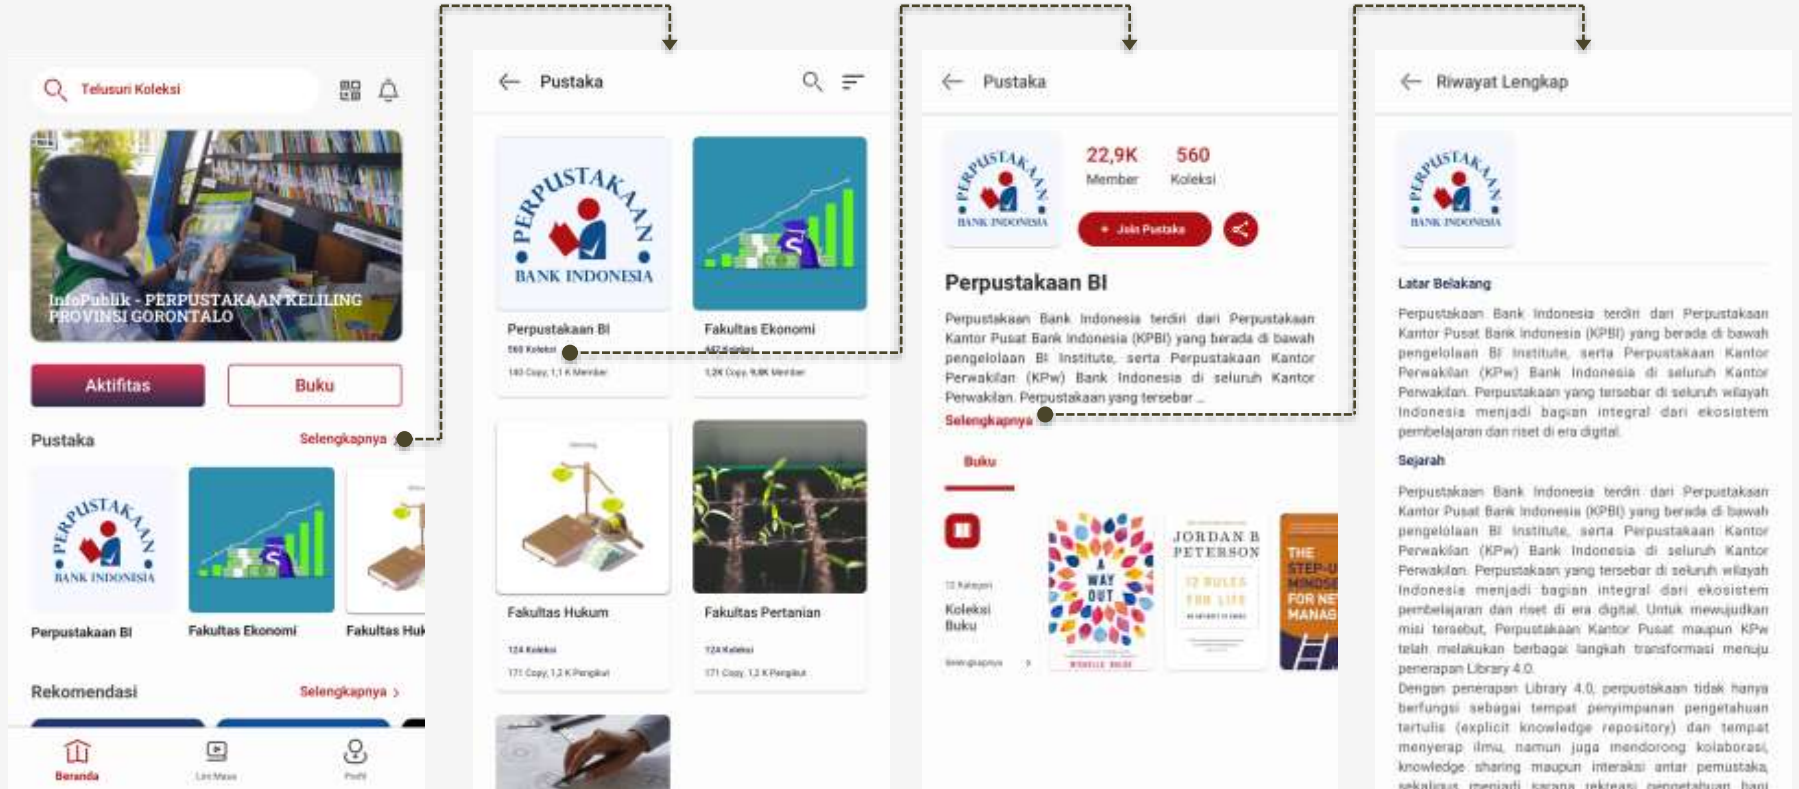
Telusuri Koleksi

InfoPublik - PERPUSTAKAAN KELILING PROVINSI GORONTALO

Aktifitas
Buku

Pustaka
Selengkapnya

PERPUSTAKAAN BANK INDONESIA
Perpustakaan BI
Fakultas Ekonomi
Fakultas Huk

Rekomendasi
Selengkapnya

Beranda
Live Maya
Profil

Pustaka

PERPUSTAKAAN BANK INDONESIA
Perpustakaan BI
560 Koleksi
180 Copy, 1,1 K Member

Fakultas Ekonomi
442 Koleksi
1,2K Copy, 9,8K Member

Fakultas Hukum
124 Koleksi
171 Copy, 1,2 K Pengikut

Fakultas Pertanian
124 Koleksi
171 Copy, 1,2 K Pengikut

Pustaka

PERPUSTAKAAN BANK INDONESIA
22,9K
Member
560
Koleksi
Join Pustaka

Perpustakaan BI

Perpustakaan Bank Indonesia terdiri dari Perpustakaan Kantor Pusat Bank Indonesia (KPBI) yang berada di bawah pengelolaan BI Institute, serta Perpustakaan Kantor Perwakilan (KPw) Bank Indonesia di seluruh Kantor Perwakilan. Perpustakaan yang tersebar ...
Selengkapnya

Buku

12 Kategori
Koleksi Buku
Selengkapnya

WAY OUT
JORDAN B PETERSON
12 RULES FOR LIFE
THE STEP-U MINDSE FOR NE MANAG

Riwayat Lengkap

PERPUSTAKAAN BANK INDONESIA

Latar Belakang

Perpustakaan Bank Indonesia terdiri dari Perpustakaan Kantor Pusat Bank Indonesia (KPBI) yang berada di bawah pengelolaan BI Institute, serta Perpustakaan Kantor Perwakilan (KPw) Bank Indonesia di seluruh Kantor Perwakilan. Perpustakaan yang tersebar di seluruh wilayah Indonesia menjadi bagian integral dari ekosistem pembelajaran dan riset di era digital.

Sejarah

Perpustakaan Bank Indonesia terdiri dari Perpustakaan Kantor Pusat Bank Indonesia (KPBI) yang berada di bawah pengelolaan BI Institute, serta Perpustakaan Kantor Perwakilan (KPw) Bank Indonesia di seluruh Kantor Perwakilan. Perpustakaan yang tersebar di seluruh wilayah Indonesia menjadi bagian integral dari ekosistem pembelajaran dan riset di era digital. Untuk mewujudkan misi tersebut, Perpustakaan Kantor Pusat maupun KPw telah melakukan berbagai langkah transformasi menuju penerapan Library 4.0.
Dengan penerapan Library 4.0, perpustakaan tidak hanya berfungsi sebagai tempat penyimpanan pengetahuan tertulis (explicit knowledge repository) dan tempat menyerap ilmu, namun juga mendorong kolaborasi, knowledge sharing maupun interaksi antar pemustaka, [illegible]